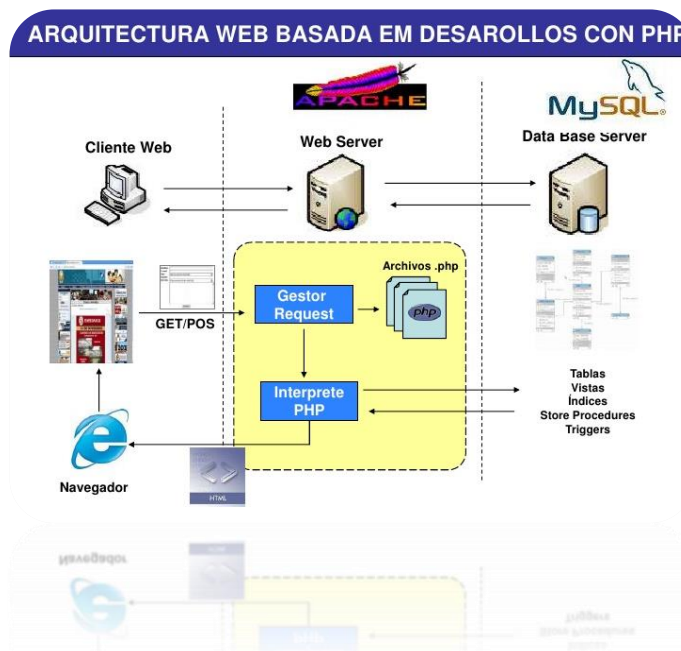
ARQUITECTURA WEB BASADA EM DESAROLLOS CON PH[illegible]

APACHE

MySQL

Cliente Web

Web Server

Data Base Server

Archivos .php

php

GET/POS

Gestor Request

Interprete PHP

Tablas
Vistas
Índices
Store Procedures
Triggers

HTML

Navegador